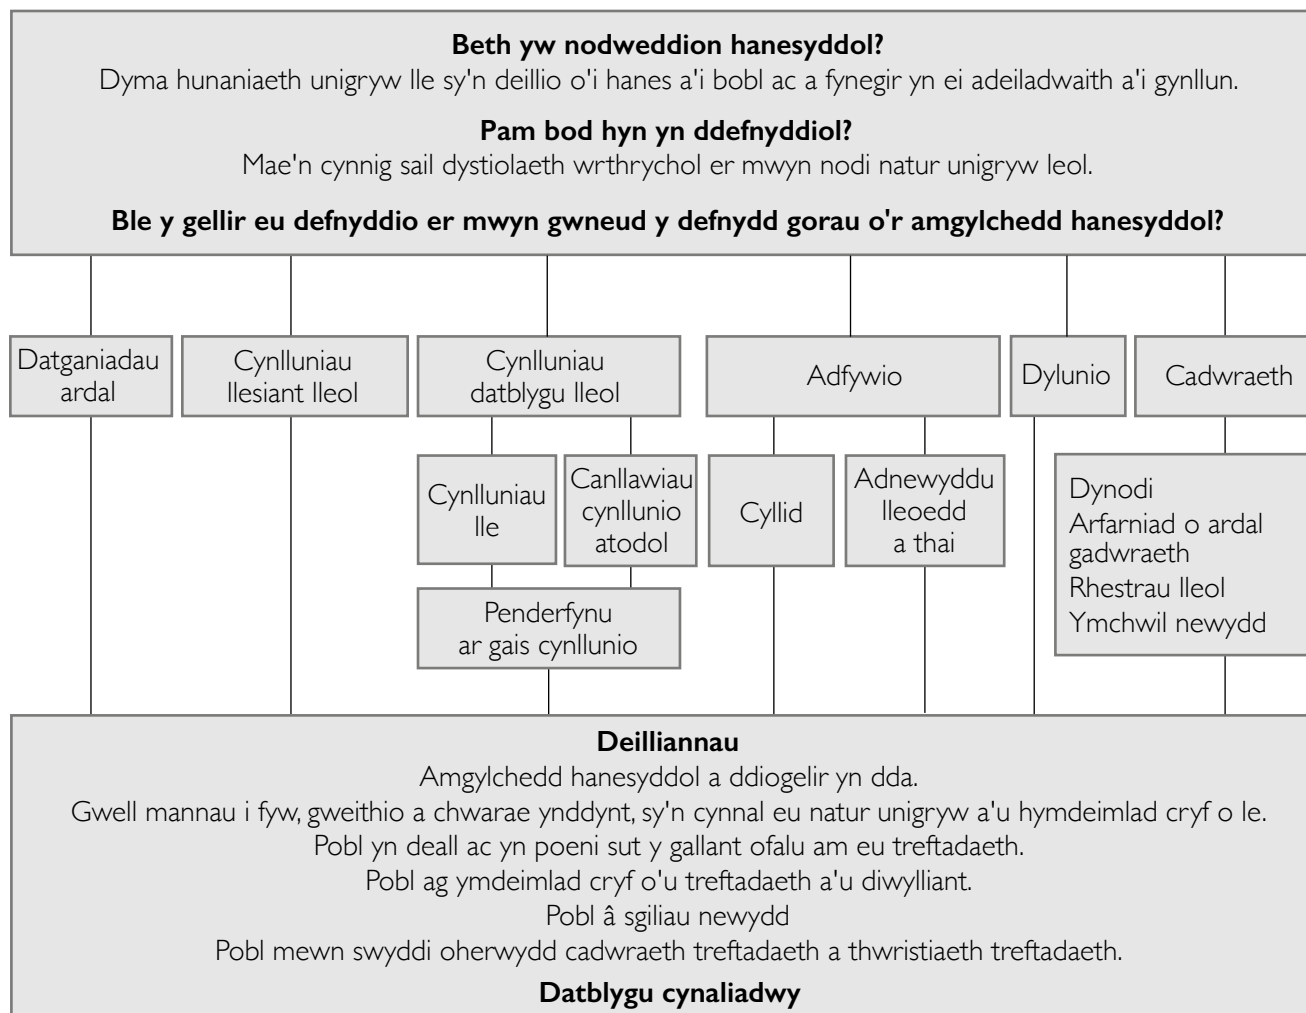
**Beth yw nodweddion hanesyddol?**
Dyma hunaniaeth unigryw lle sy'n deillio o'i hanes a'i bobl ac a fynegir yn ei adeiladwaith a'i gynllun.

**Pam bod hyn yn ddefnyddiol?**
Mae'n cynnig sail dystiolaeth wrthrychol er mwyn nodi natur unigryw leol.

**Ble y gellir eu defnyddio er mwyn gwneud y defnydd gorau o'r amgylchedd hanesyddol?**

Datganiadau ardal

Cynlluniau llesiant lleol

Cynlluniau datblygu lleol

Cynlluniau lle

Canllawiau cynllunio atodol

Penderfynu ar gais cynllunio

Adfywio

Cyllid

Adnewyddu lleoedd a thai

Dylunio

Cadwraeth

Dynodi
Arfarniad o ardal gadwraeth
Rhestrau lleol
Ymchwil newydd

**Deilliannau**
Amgylchedd hanesyddol a ddiogelir yn dda.
Gwell mannau i fyw, gweithio a chwarae ynddynt, sy'n cynnal eu natur unigryw a'u hymdeimlad cryf o le.
Pobl yn deall ac yn poeni sut y gallant ofalu am eu treftadaeth.
Pobl ag ymdeimlad cryf o'u treftadaeth a'u diwylliant.
Pobl â sgiliau newydd
Pobl mewn swyddi oherwydd cadwraeth treftadaeth a thwristiaeth treftadaeth.
**Datblygu cynaliadwy**